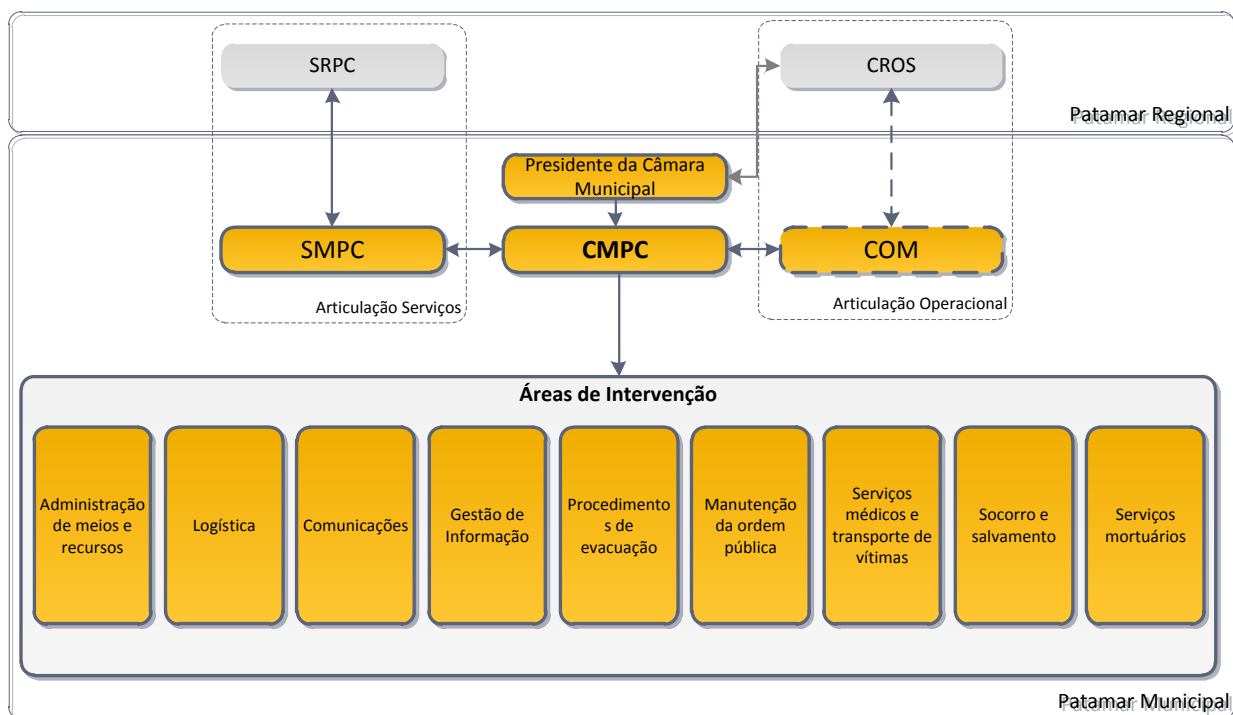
SRPC

CROS

Patamar Regional

Presidente da Câmara Municipal

SMPC

CMPC

COM

Articulação Serviços

Articulação Operacional

Áreas de Intervenção

Administração de meios e recursos

Logística

Comunicações

Gestão de Informação

Procedimentos de evacuação

Manutenção da ordem pública

Serviços médicos e transporte de vítimas

Socorro e salvamento

Serviços mortuários

Patamar Municipal